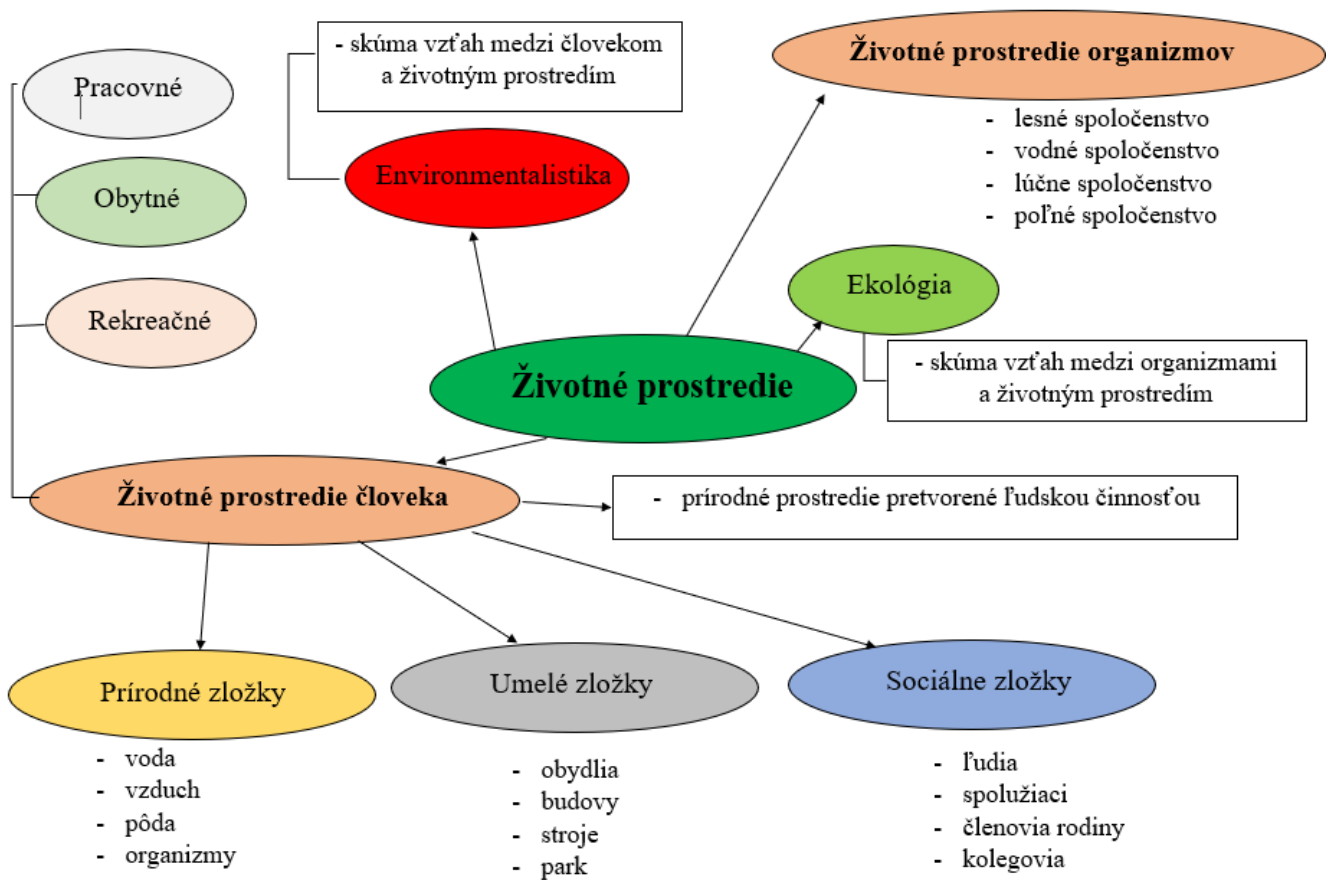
Pracovné

Obytné

Rekreačné

- skúma vzťah medzi človekom a životným prostredím

Environmentalistika

Životné prostredie organizmov

- lesné spoločenstvo
- vodné spoločenstvo
- lúčne spoločenstvo
- poľné spoločenstvo

Ekológia

- skúma vzťah medzi organizmami a životným prostredím

Životné prostredie

Životné prostredie človeka

- prírodné prostredie pretvorené ľudskou činnosťou

Prírodné zložky

- voda
- vzduch
- pôda
- organizmy

Umelé zložky

- obydlia
- budovy
- stroje
- park

Sociálne zložky

- ľudia
- spolužiaci
- členovia rodiny
- kolegovia